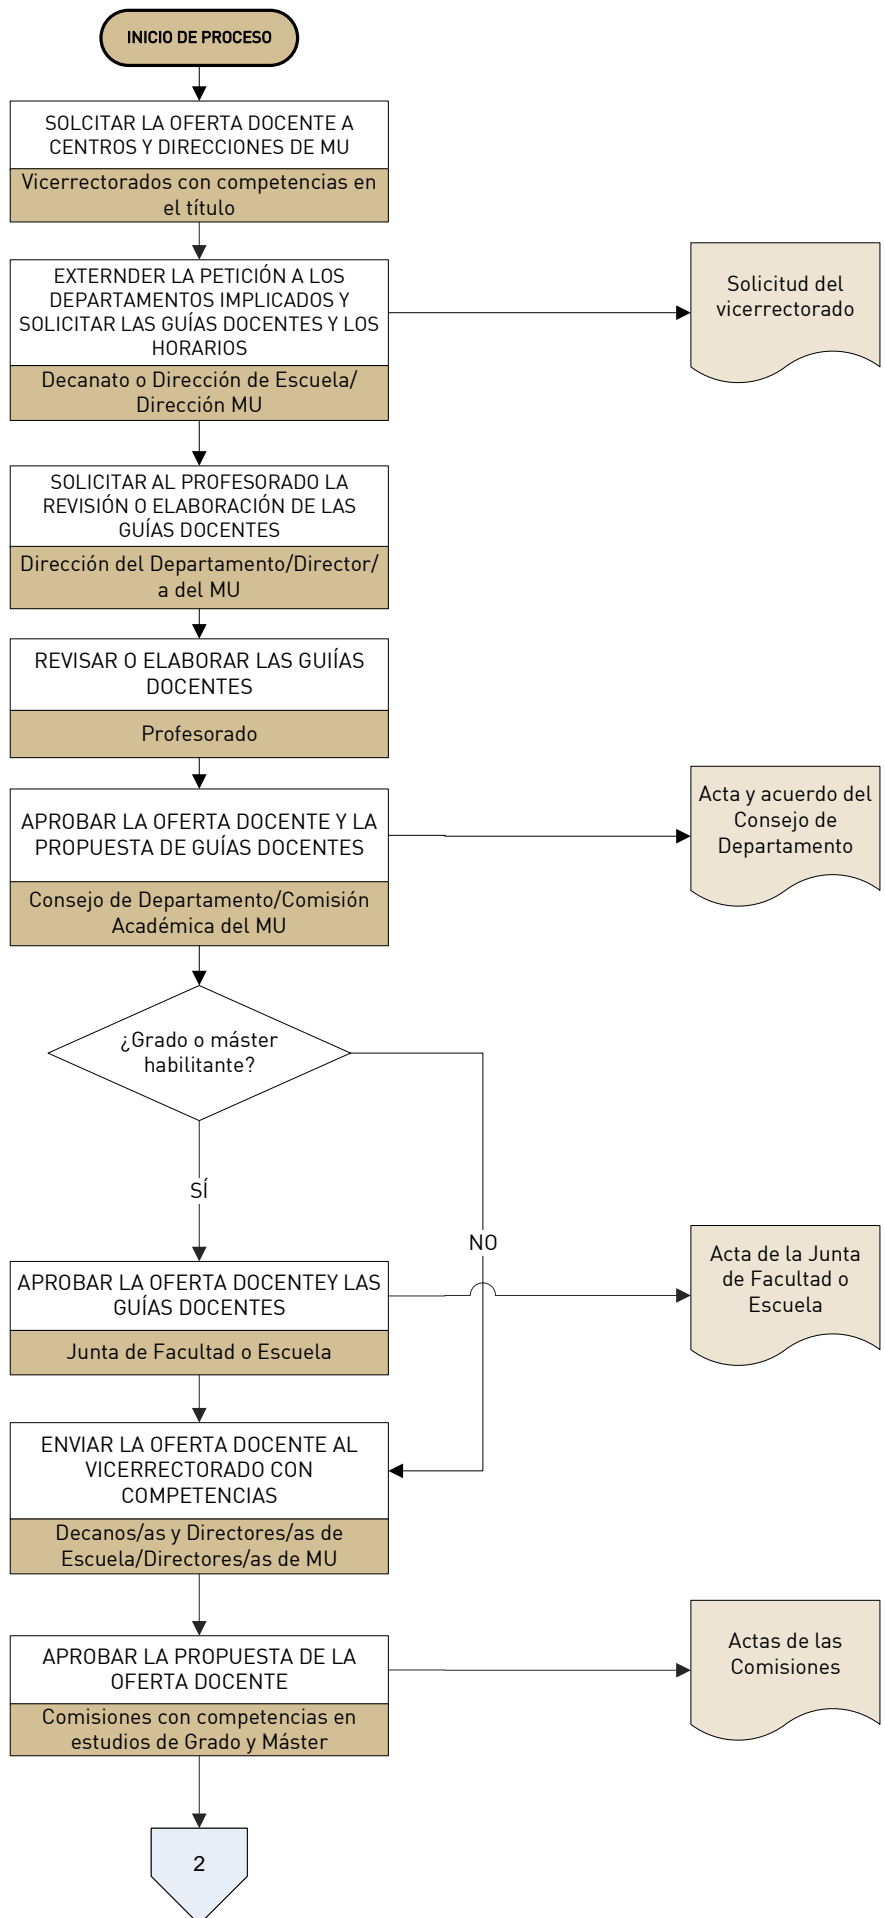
INICIO DE PROCESO

SOLCITAR LA OFERTA DOCENTE A CENTROS Y DIRECCIONES DE MU

Vicerrectorados con competencias en el título

EXTERNDER LA PETICIÓN A LOS DEPARTAMENTOS IMPLICADOS Y SOLICITAR LAS GUÍAS DOCENTES Y LOS HORARIOS

Decanato o Dirección de Escuela/ Dirección MU

Solicitud del vicerrectorado

SOLICITAR AL PROFESORADO LA REVISIÓN O ELABORACIÓN DE LAS GUÍAS DOCENTES

Dirección del Departamento/Director/ a del MU

REVISAR O ELABORAR LAS GUIÍAS DOCENTES

Profesorado

APROBAR LA OFERTA DOCENTE Y LA PROPUESTA DE GUÍAS DOCENTES

Consejo de Departamento/Comisión Académica del MU

Acta y acuerdo del Consejo de Departamento

¿Grado o máster habilitante?

SÍ

NO

APROBAR LA OFERTA DOCENTEY LAS GUÍAS DOCENTES

Junta de Facultad o Escuela

Acta de la Junta de Facultad o Escuela

ENVIAR LA OFERTA DOCENTE AL VICERRECTORADO CON COMPETENCIAS

Decanos/as y Directores/as de Escuela/Directores/as de MU

APROBAR LA PROPUESTA DE LA OFERTA DOCENTE

Comisiones con competencias en estudios de Grado y Máster

Actas de las Comisiones

2